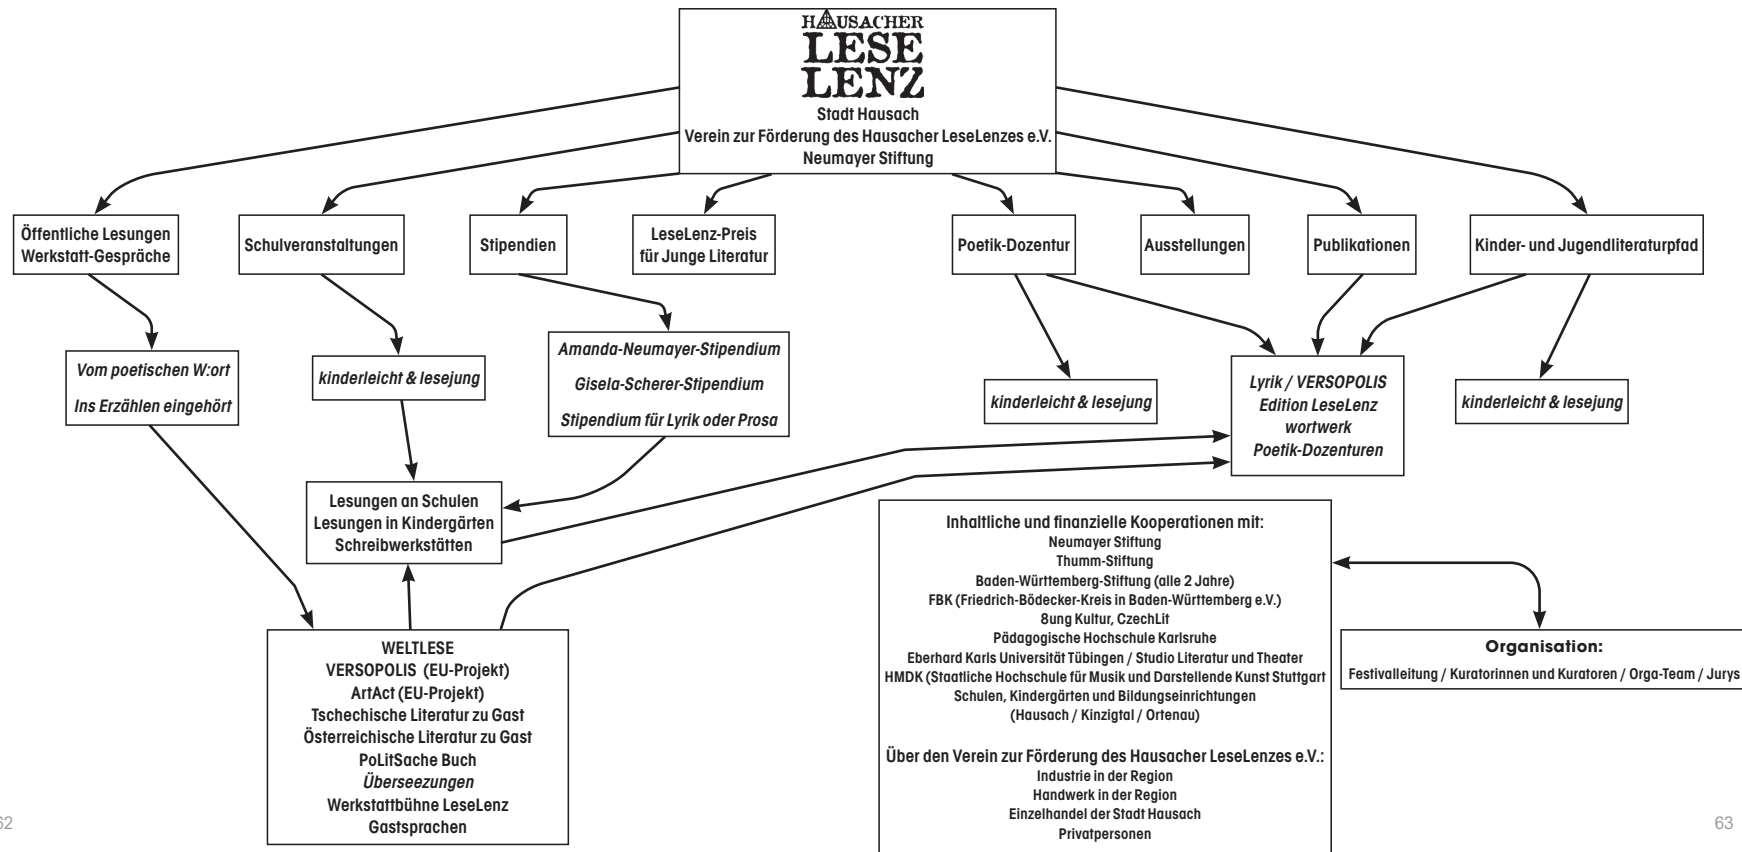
HAUSACHER
LESE
LENZ
Stadt Hausach
Verein zur Förderung des Hausacher LeseLenzes e.V.
Neumayer Stiftung

Öffentliche Lesungen
Werkstatt-Gespräche

Schulveranstaltungen

Stipendien

LeseLenz-Preis
für Junge Literatur

Poetik-Dozentur

Ausstellungen

Publikationen

Kinder- und Jugendliteraturpfad

Vom poetischen W:ort
Ins Erzählen eingehört

kinderleicht & lesejung

Amanda-Neumayer-Stipendium
Gisela-Scherer-Stipendium
Stipendium für Lyrik oder Prosa

kinderleicht & lesejung

Lyrik / VERSOPOLIS
Edition LeseLenz
wortwerk
Poetik-Dozenturen

kinderleicht & lesejung

Lesungen an Schulen
Lesungen in Kindergärten
Schreibwerkstätten

Inhaltliche und finanzielle Kooperationen mit:
Neumayer Stiftung
Thumm-Stiftung
Baden-Württemberg-Stiftung (alle 2 Jahre)
FBK (Friedrich-Bödecker-Kreis in Baden-Württemberg e.V.)
8ung Kultur, CzechLit
Pädagogische Hochschule Karlsruhe
Eberhard Karls Universität Tübingen / Studio Literatur und Theater
HMDK (Staatliche Hochschule für Musik und Darstellende Kunst Stuttgart
Schulen, Kindergärten und Bildungseinrichtungen
(Hausach / Kinzigtal / Ortenau)

Über den Verein zur Förderung des Hausacher LeseLenzes e.V.:
Industrie in der Region
Handwerk in der Region
Einzelhandel der Stadt Hausach
Privatpersonen

Organisation:
Festivalleitung / Kuratorinnen und Kuratoren / Orga-Team / Jurys

WELTLESE
VERSOPOLIS (EU-Projekt)
ArtAct (EU-Projekt)
Tschechische Literatur zu Gast
Österreichische Literatur zu Gast
PoLitSache Buch
Überseezungen
Werkstattbühne LeseLenz
Gastsprachen

62

63